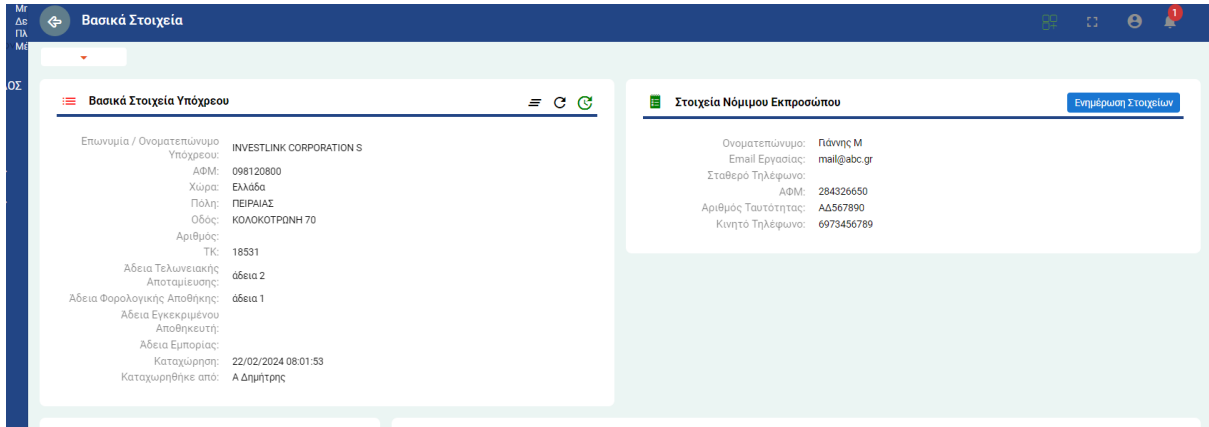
Μr Δε ΓΙΛ Μέ

ΟΣ

Βασικά Στοιχεία

1

Βασικά Στοιχεία Υπόχρεου

Επωνυμία / Ονοματεπώνυμο Υπόχρεου: INVESTLINK CORPORATION S
ΑΦΜ: 098120800
Χώρα: Ελλάδα
Πόλη: ΠΕΙΡΑΙΑΣ
Οδός: ΚΟΛΟΚΟΤΡΩΝΗ 70
Αριθμός:
ΤΚ: 18531
Άδεια Τελωνειακής Αποταμίευσης: άδεια 2
Άδεια Φορολογικής Αποθήκης: άδεια 1
Άδεια Εγκεκριμένου Αποθηκευτή:
Άδεια Εμπορίας:
Καταχώρηση: 22/02/2024 08:01:53
Καταχωρηθήκε από: Α Δημήτρης

Στοιχεία Νόμιμου Εκπροσώπου

Ενημέρωση Στοιχείων

Ονοματεπώνυμο: Πάννης Μ
Email Εργασίας: mail@abc.gr
Σταθερό Τηλέφωνο:
ΑΦΜ: 284326650
Αριθμός Ταυτότητας: ΑΔ567890
Κινητό Τηλέφωνο: 6973456789